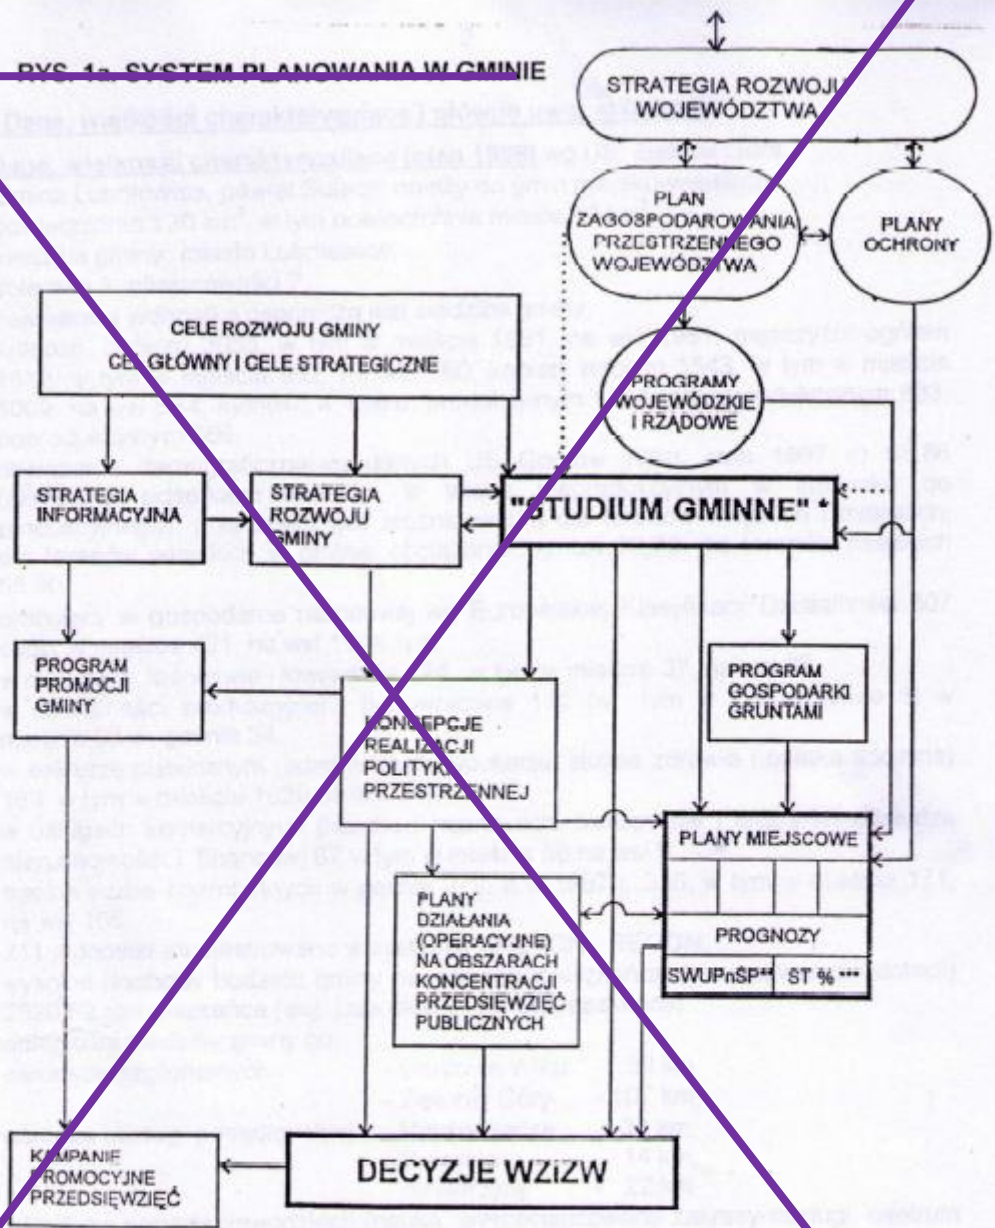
RYS. 1a. SYSTEM PLANOWANIA W GMINIE

STRATEGIA ROZWOJU WOJEWÓDZTWA

PLAN ZAGOSPODAROWANIA PRZESTRZENNEGO WOJEWÓDZTWA

PLANY OCHRONY

CELE ROZWOJU GMINY CEL GŁÓWNY I CELE STRATEGICZNE

PROGRAMY WOJEWÓDZKIE I RZĄDOWE

STRATEGIA INFORMACYJNA

STRATEGIA ROZWOJU GMINY

"STUDIUM GMINNE" *

PROGRAM PROMOCJI GMINY

KONCEPCJE REALIZACJI POLITYKI PRZESTRZENNEJ

PROGRAM GOSPODARKI GRUNTAMI

PLANY MIEJSCOWE

PLANY DZIAŁANIA (OPERACYJNE) NA OBSZARACH KONCENTRACJI PRZEDSIĘWZIĘĆ PUBLICZNYCH

PROGNOZY

SWUPnSP**

ST % ***

KAMPANIE PROMOCYJNE PRZEDSIĘWZIĘĆ

DECYZJE WZiZW